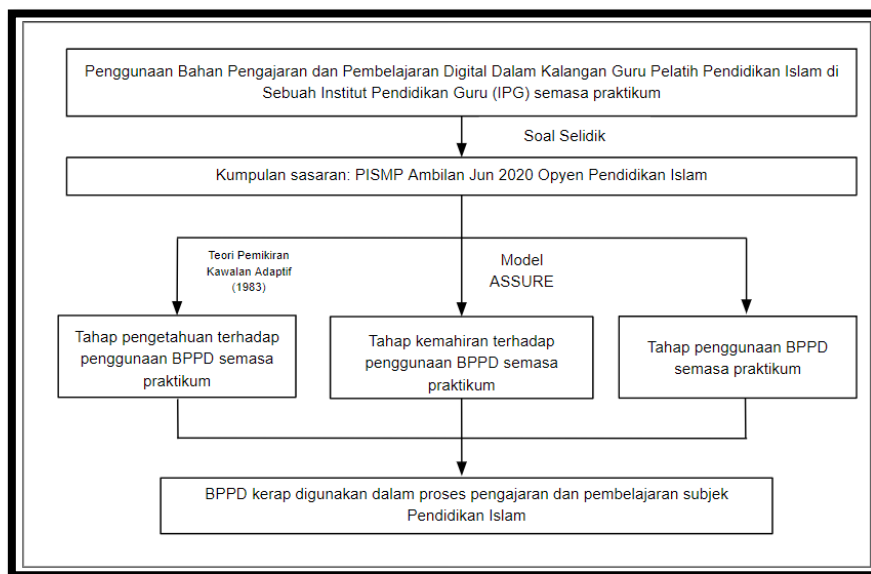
Penggunaan Bahan Pengajaran dan Pembelajaran Digital Dalam Kalangan Guru Pelatih Pendidikan Islam di Sebuah Institut Pendidikan Guru (IPG) semasa praktikum

Soal Selidik

Kumpulan sasaran: PISMP Ambilan Jun 2020 Opyen Pendidikan Islam

Teori Pemikiran Kawalan Adaptif (1983)

Model ASSURE

Tahap pengetahuan terhadap penggunaan BPPD semasa praktikum

Tahap kemahiran terhadap penggunaan BPPD semasa praktikum

Tahap penggunaan BPPD semasa praktikum

BPPD kerap digunakan dalam proses pengajaran dan pembelajaran subjek Pendidikan Islam